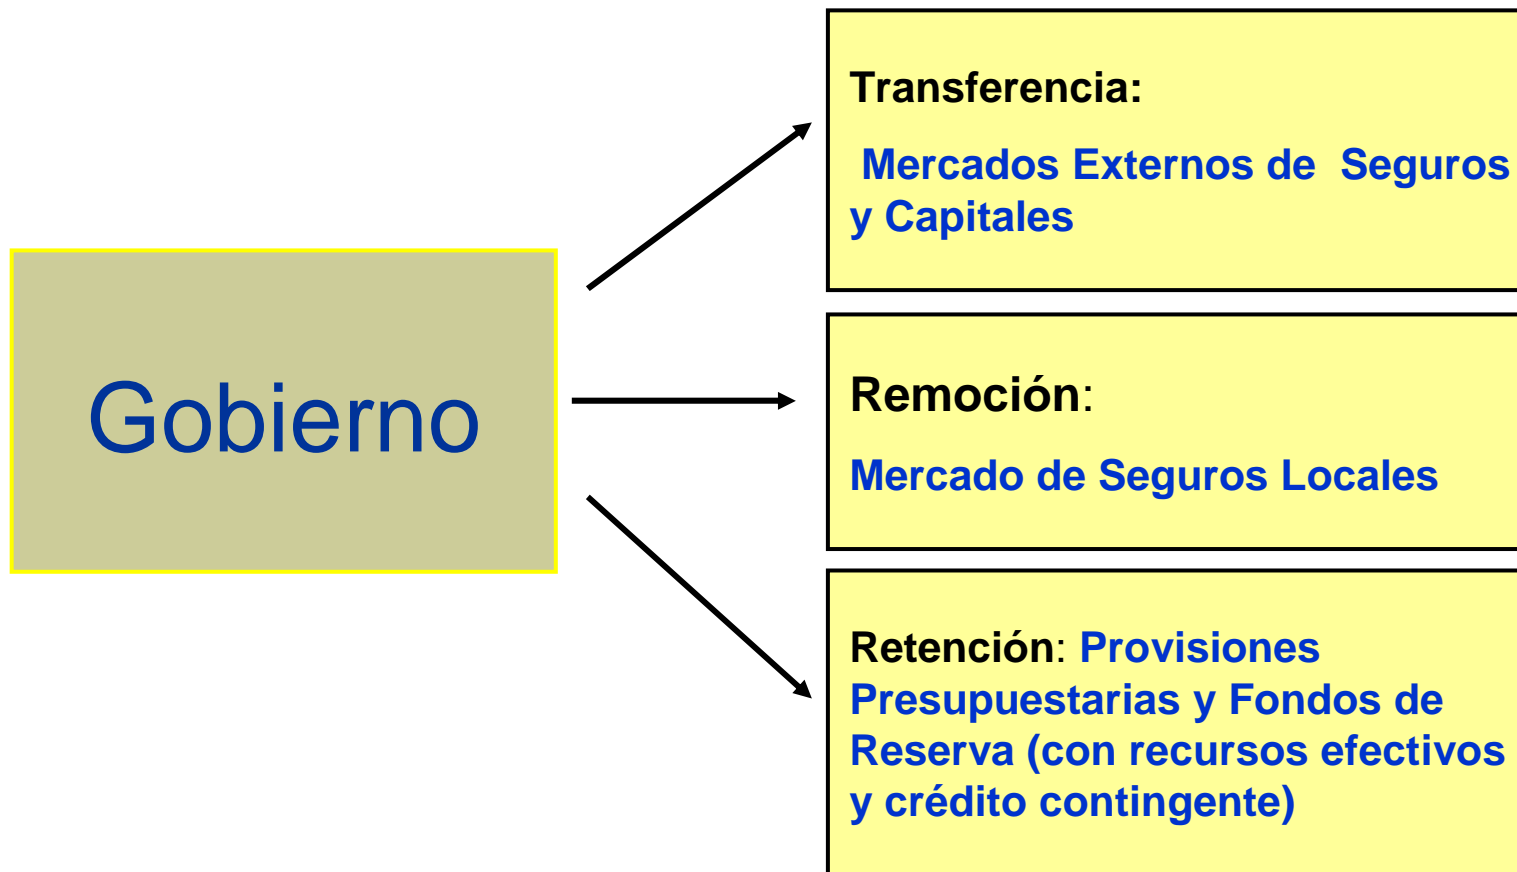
Gobierno

Transferencia:

Mercados Externos de Seguros y Capitales

Remoción:

Mercado de Seguros Locales

Retención: Provisiones Presupuestarias y Fondos de Reserva (con recursos efectivos y crédito contingente)